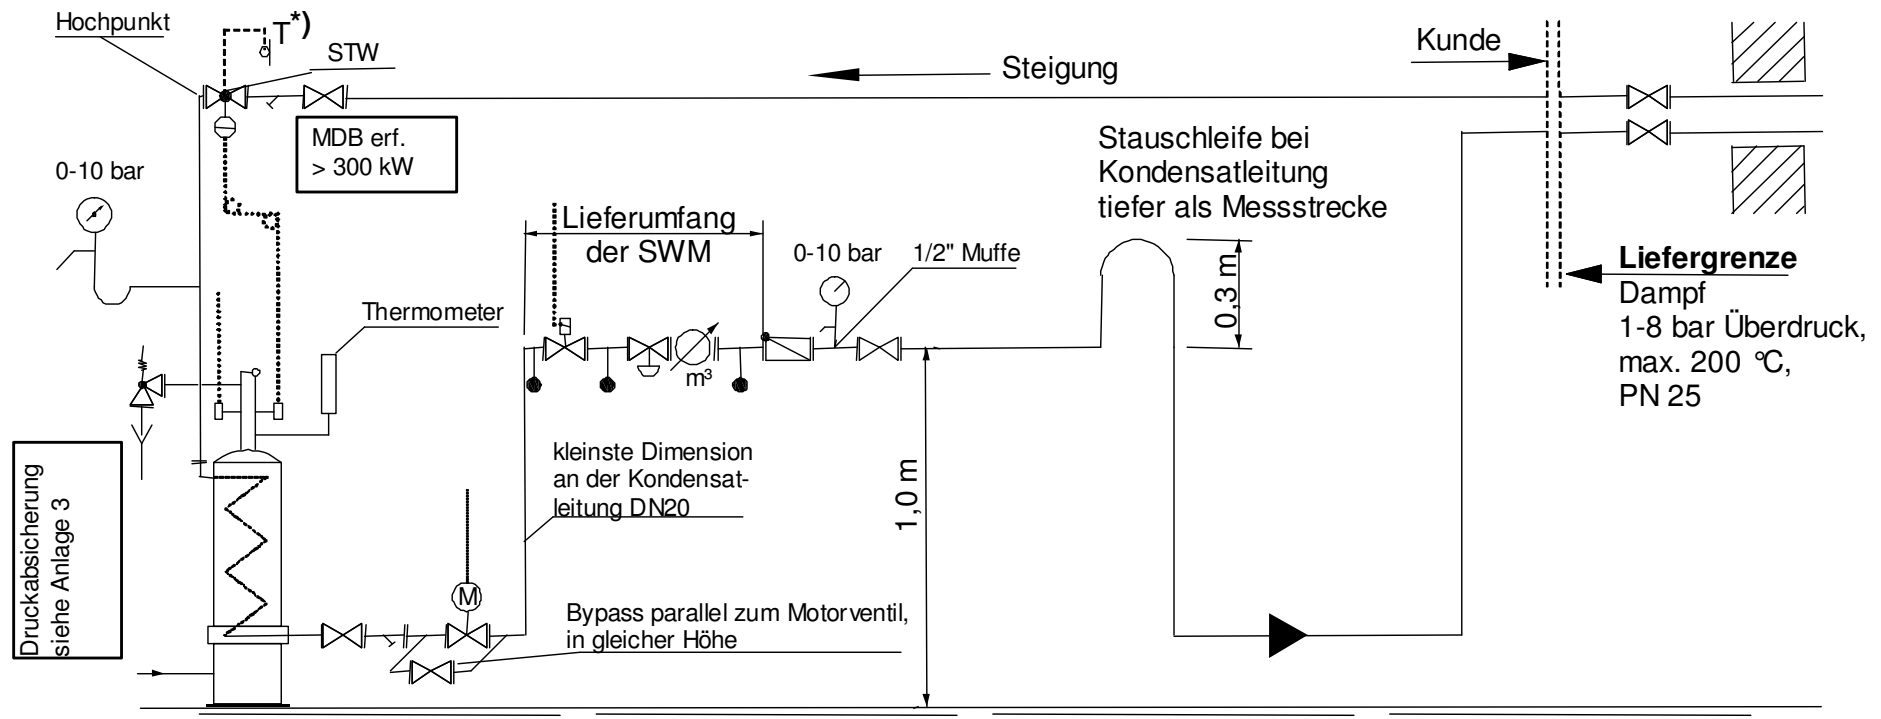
Hochpunkt

$T^{*)}$

STW

Steigung

Kunde

MDB erf.
> 300 kW

0-10 bar

Stauschleife bei Kondensatleitung tiefer als Messstrecke

Lieferumfang der SWM

0-10 bar

1/2" Muffe

0,3 m

Liefergrenze
Dampf
1-8 bar Überdruck,
max. 200 °C,
PN 25

Thermometer

$m^3$

kleinste Dimension an der Kondensatleitung DN20

1,0 m

Druckabsicherung siehe Anlage 3

M

Bypass parallel zum Motorventil, in gleicher Höhe